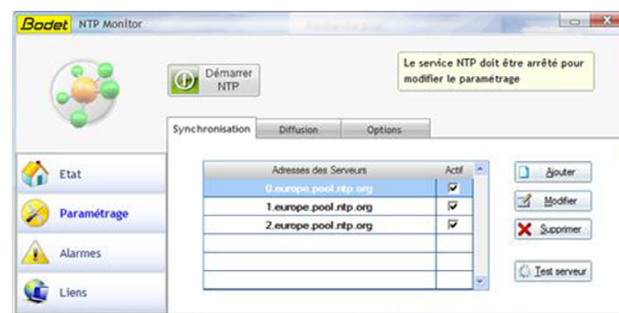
Bodet NTP Monitor

Démarrer NTP

Le service NTP doit être arrêté pour modifier le paramétrage

Synchronisation | Diffusion | Options

Etat
Paramétrage
Alarmes
Liens

| Adresses des Serveurs | Actif |
|---|---|
| 0.europe.pool.ntp.org | ☑ |
| 1.europe.pool.ntp.org | ☑ |
| 2.europe.pool.ntp.org | ☑ |
| | |
| | |
| | |

Ajouter
Modifier
Supprimer
Test serveur